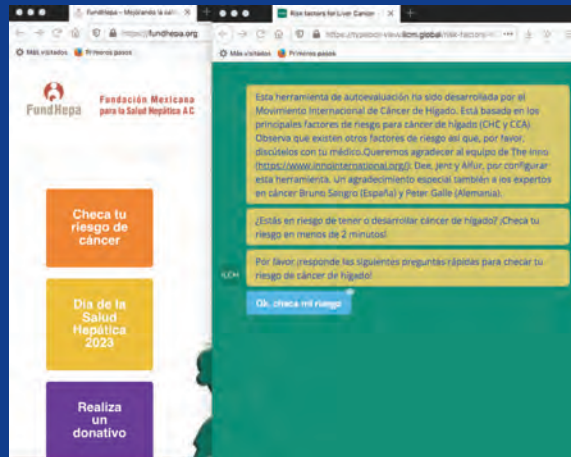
FundHepa – Mejorando la cal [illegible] ×

https://fundhepa.org

Más visitados Primeros pasos

FundHepa

Fundación Mexicana para la Salud Hepática A.C.

Checa tu riesgo de cáncer

Día de la Salud Hepática 2023

Realiza un donativo

Risk factors for Liver Cancer ×

https://typebot-viewer.ilcm.global/risk-factors-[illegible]

Más visitados Primeros pasos

Esta herramienta de autoevaluación ha sido desarrollada por el Movimiento Internacional de Cáncer de Hígado. Está basada en los principales factores de riesgo para cáncer de hígado (CHC y CCA). Observa que existen otros factores de riesgo así que, por favor, discútelos con tu médico.Queremos agradecer al equipo de The Inno (https://www.innointernational.org/): Dee, Jerry y Alfur, por configurar esta herramienta. Un agradecimiento especial también a los expertos en cáncer Bruno Sangro (España) y Peter Galle (Alemania).

¿Estás en riesgo de tener o desarrollar cáncer de hígado? ¡Checa tu riesgo en menos de 2 minutos!

Por favor ¡responde las siguientes preguntas rápidas para checar tu riesgo de cáncer de hígado!

ILCM

Ok, checa mi riesgo